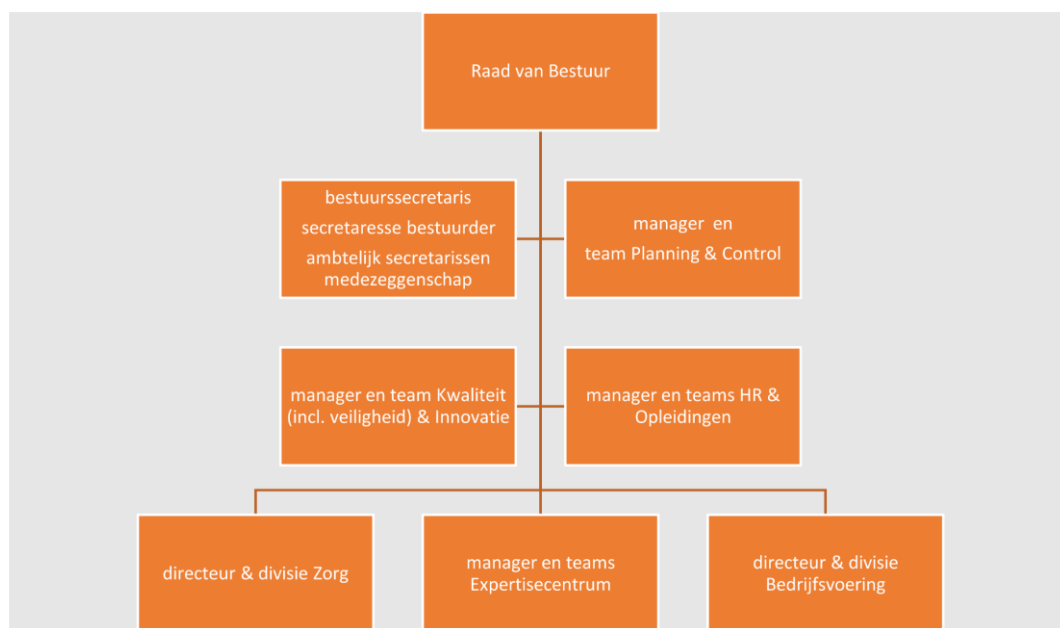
Raad van Bestuur

bestuurssecretaris
secretaresse bestuurder
ambtelijk secretarissen medezeggenschap

manager en
team Planning & Control

manager en team Kwaliteit (incl. veiligheid) & Innovatie

manager en teams HR & Opleidingen

directeur & divisie Zorg

manager en teams Expertisecentrum

directeur & divisie Bedrijfsvoering